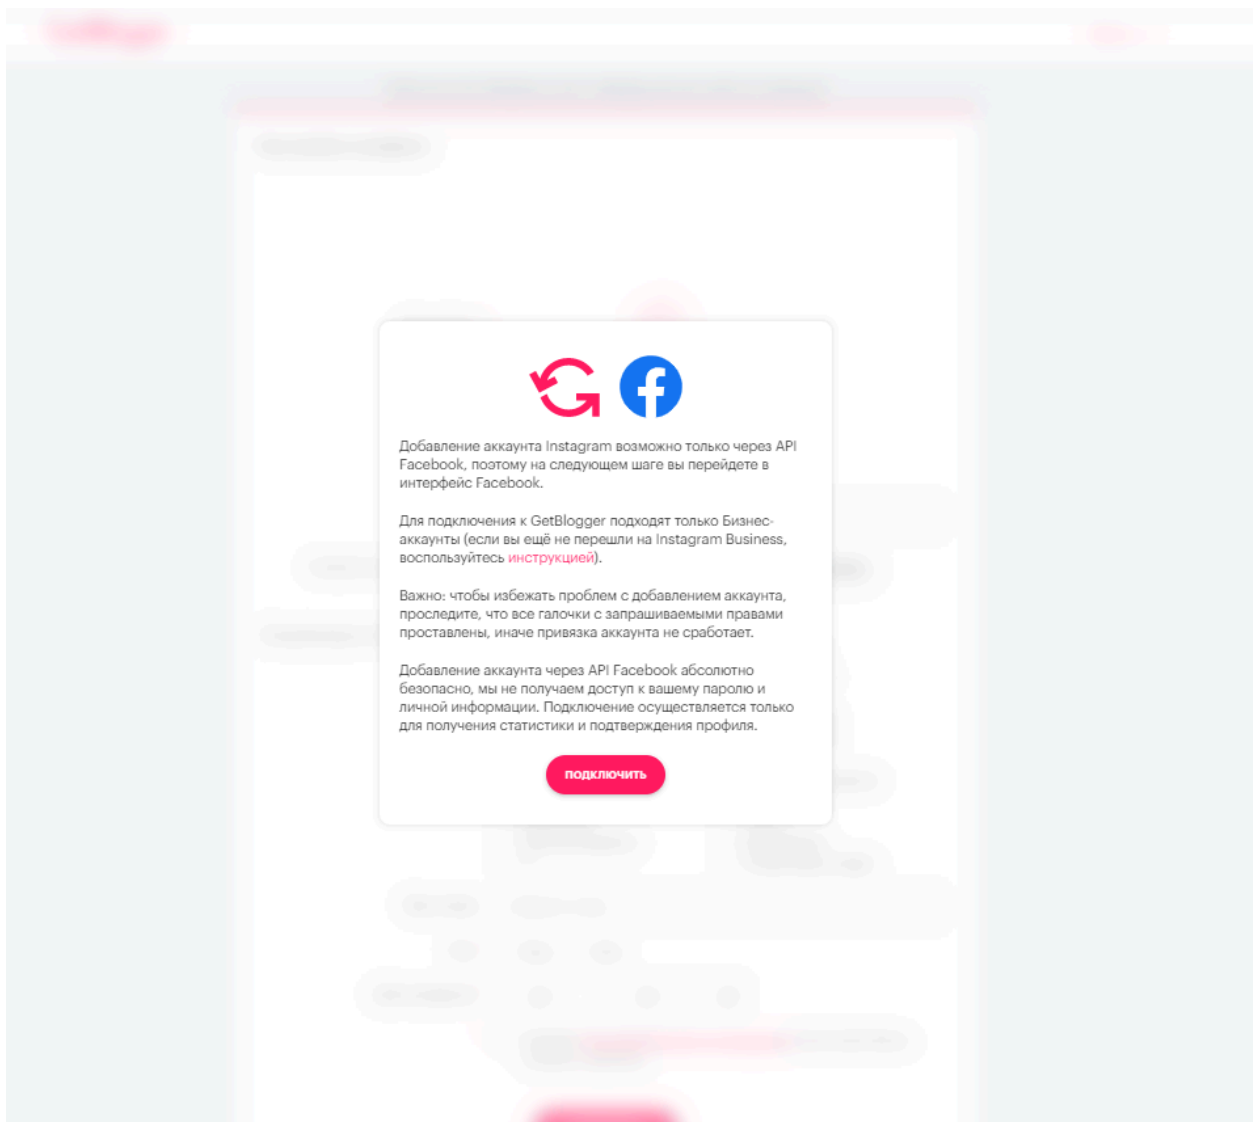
Добавление аккаунта Instagram возможно только через API Facebook, поэтому на следующем шаге вы перейдете в интерфейс Facebook.

Для подключения к GetBlogger подходят только Бизнес-аккаунты (если вы ещё не перешли на Instagram Business, воспользуйтесь инструкцией).

Важно: чтобы избежать проблем с добавлением аккаунта, проследите, что все галочки с запрашиваемыми правами проставлены, иначе привязка аккаунта не сработает.

Добавление аккаунта через API Facebook абсолютно безопасно, мы не получаем доступ к вашему паролю и личной информации. Подключение осуществляется только для получения статистики и подтверждения профиля.

подключить